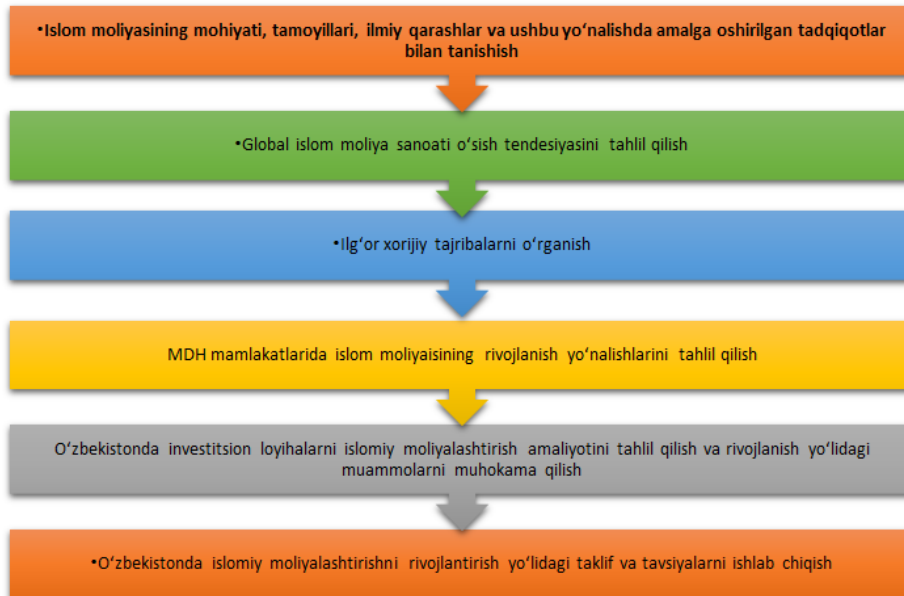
•Islom moliyasining mohiyati, tamoyillari, ilmiy qarashlar va ushbu yo‘nalishda amalga oshirilgan tadqiqotlar bilan tanishish

•Global islom moliya sanoati o‘sish tendesiyasini tahlil qilish

•Ilg‘or xorijiy tajribalarni o‘rganish

MDH mamlakatlarida islom moliyaisining rivojlanish yo‘nalishlarini tahlil qilish

O‘zbekistonda investitsion loyihalarni islomiy moliyalashtirish amaliyotini tahlil qilish va rivojlanish yo‘lidagi muammolarni muhokama qilish

•O‘zbekistonda islomiy moliyalashtirishni rivojlantirish yo‘lidagi taklif va tavsiyalarni ishlab chiqish